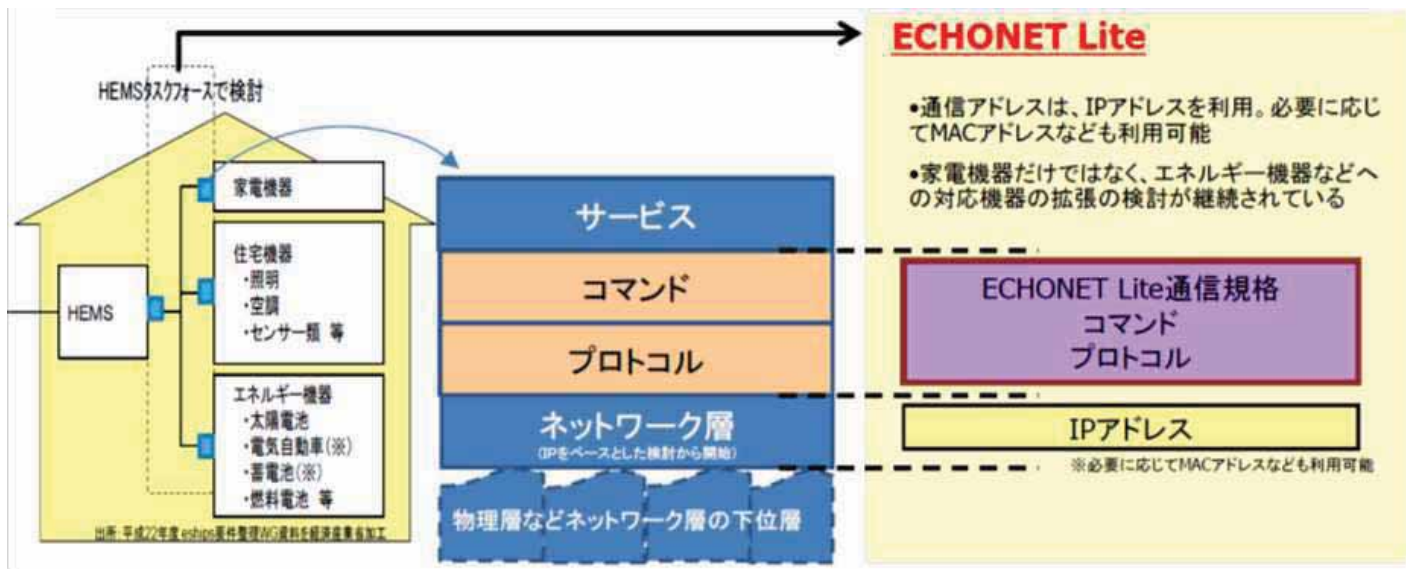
HEMSタスクフォースで検討

HEMS

家電機器

住宅機器
・照明
・空調
・センサー類 等

エネルギー機器
・太陽電池
・電気自動車(※)
・蓄電池(※)
・燃料電池 等

出所：平成22年度 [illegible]要件整理WG資料を経済産業省加工

サービス

コマンド

プロトコル

ネットワーク層
(IPをベースとした検討から開始)

物理層などネットワーク層の下位層

ECHONET Lite

•通信アドレスは、IPアドレスを利用。必要に応じてMACアドレスなども利用可能

•家電機器だけではなく、エネルギー機器などへの対応機器の拡張の検討が継続されている

ECHONET Lite通信規格
コマンド
プロトコル

IPアドレス

※必要に応じてMACアドレスなども利用可能